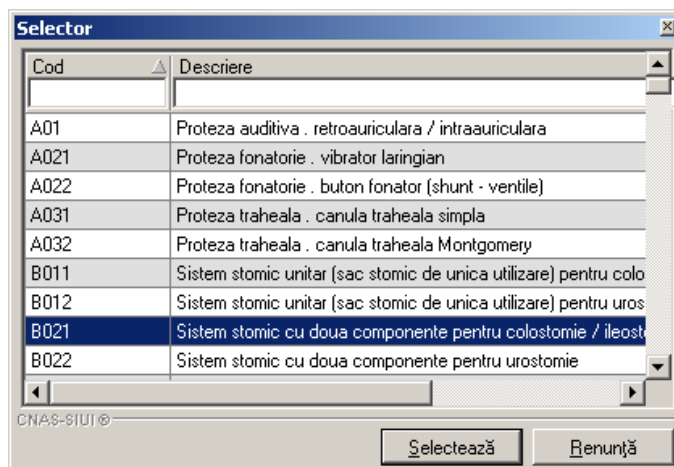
Selector

| Cod | Descriere |
|---|---|
| A01 | Proteza auditiva . retroauriculara / intraauriculara |
| A021 | Proteza fonatorie . vibrator laringian |
| A022 | Proteza fonatorie . buton fonator (shunt - ventile) |
| A031 | Proteza traheala . canula traheala simpla |
| A032 | Proteza traheala . canula traheala Montgomery |
| B011 | Sistem stomic unitar (sac stomic de unica utilizare) pentru colo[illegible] |
| B012 | Sistem stomic unitar (sac stomic de unica utilizare) pentru uros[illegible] |
| B021 | Sistem stomic cu doua componente pentru colostomie / ileost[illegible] |
| B022 | Sistem stomic cu doua componente pentru urostomie |

CNAS-SIUI ®

Selectează Renunţă